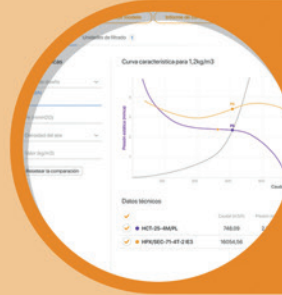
Curva característica para 1,2kg/m3

Datos técnicos

HCT-25-4M/PL

HPX/SEC-71-4T-2 IE3

Mostrar la comparación

Presión estática (mmca)

Caudal

745,06

16054,56

Densidad del aire

Velocidad de Mezcla